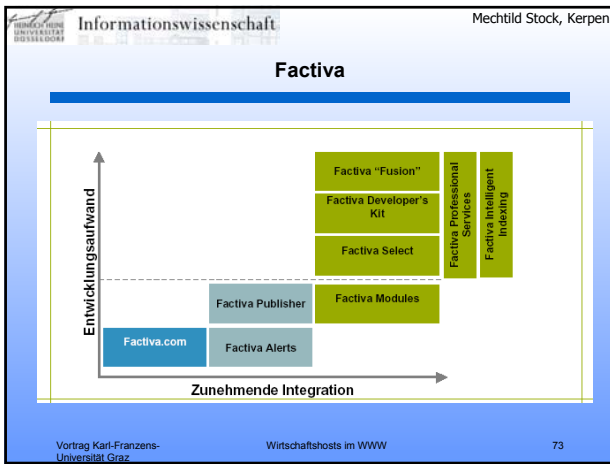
HEINRICH HEINE UNIVERSITÄT DÜSSELDORF Informationswissenschaft

Mechtild Stock, Kerpen

Factiva

Entwicklungsaufwand

Factiva "Fusion"

Factiva Developer's Kit

Factiva Select

Factiva Professional Services

Factiva Intelligent Indexing

Factiva Publisher

Factiva Modules

Factiva.com

Factiva Alerts

Zunehmende Integration

Vortrag Karl-Franzens-Universität Graz

Wirtschaftshosts im WWW

73